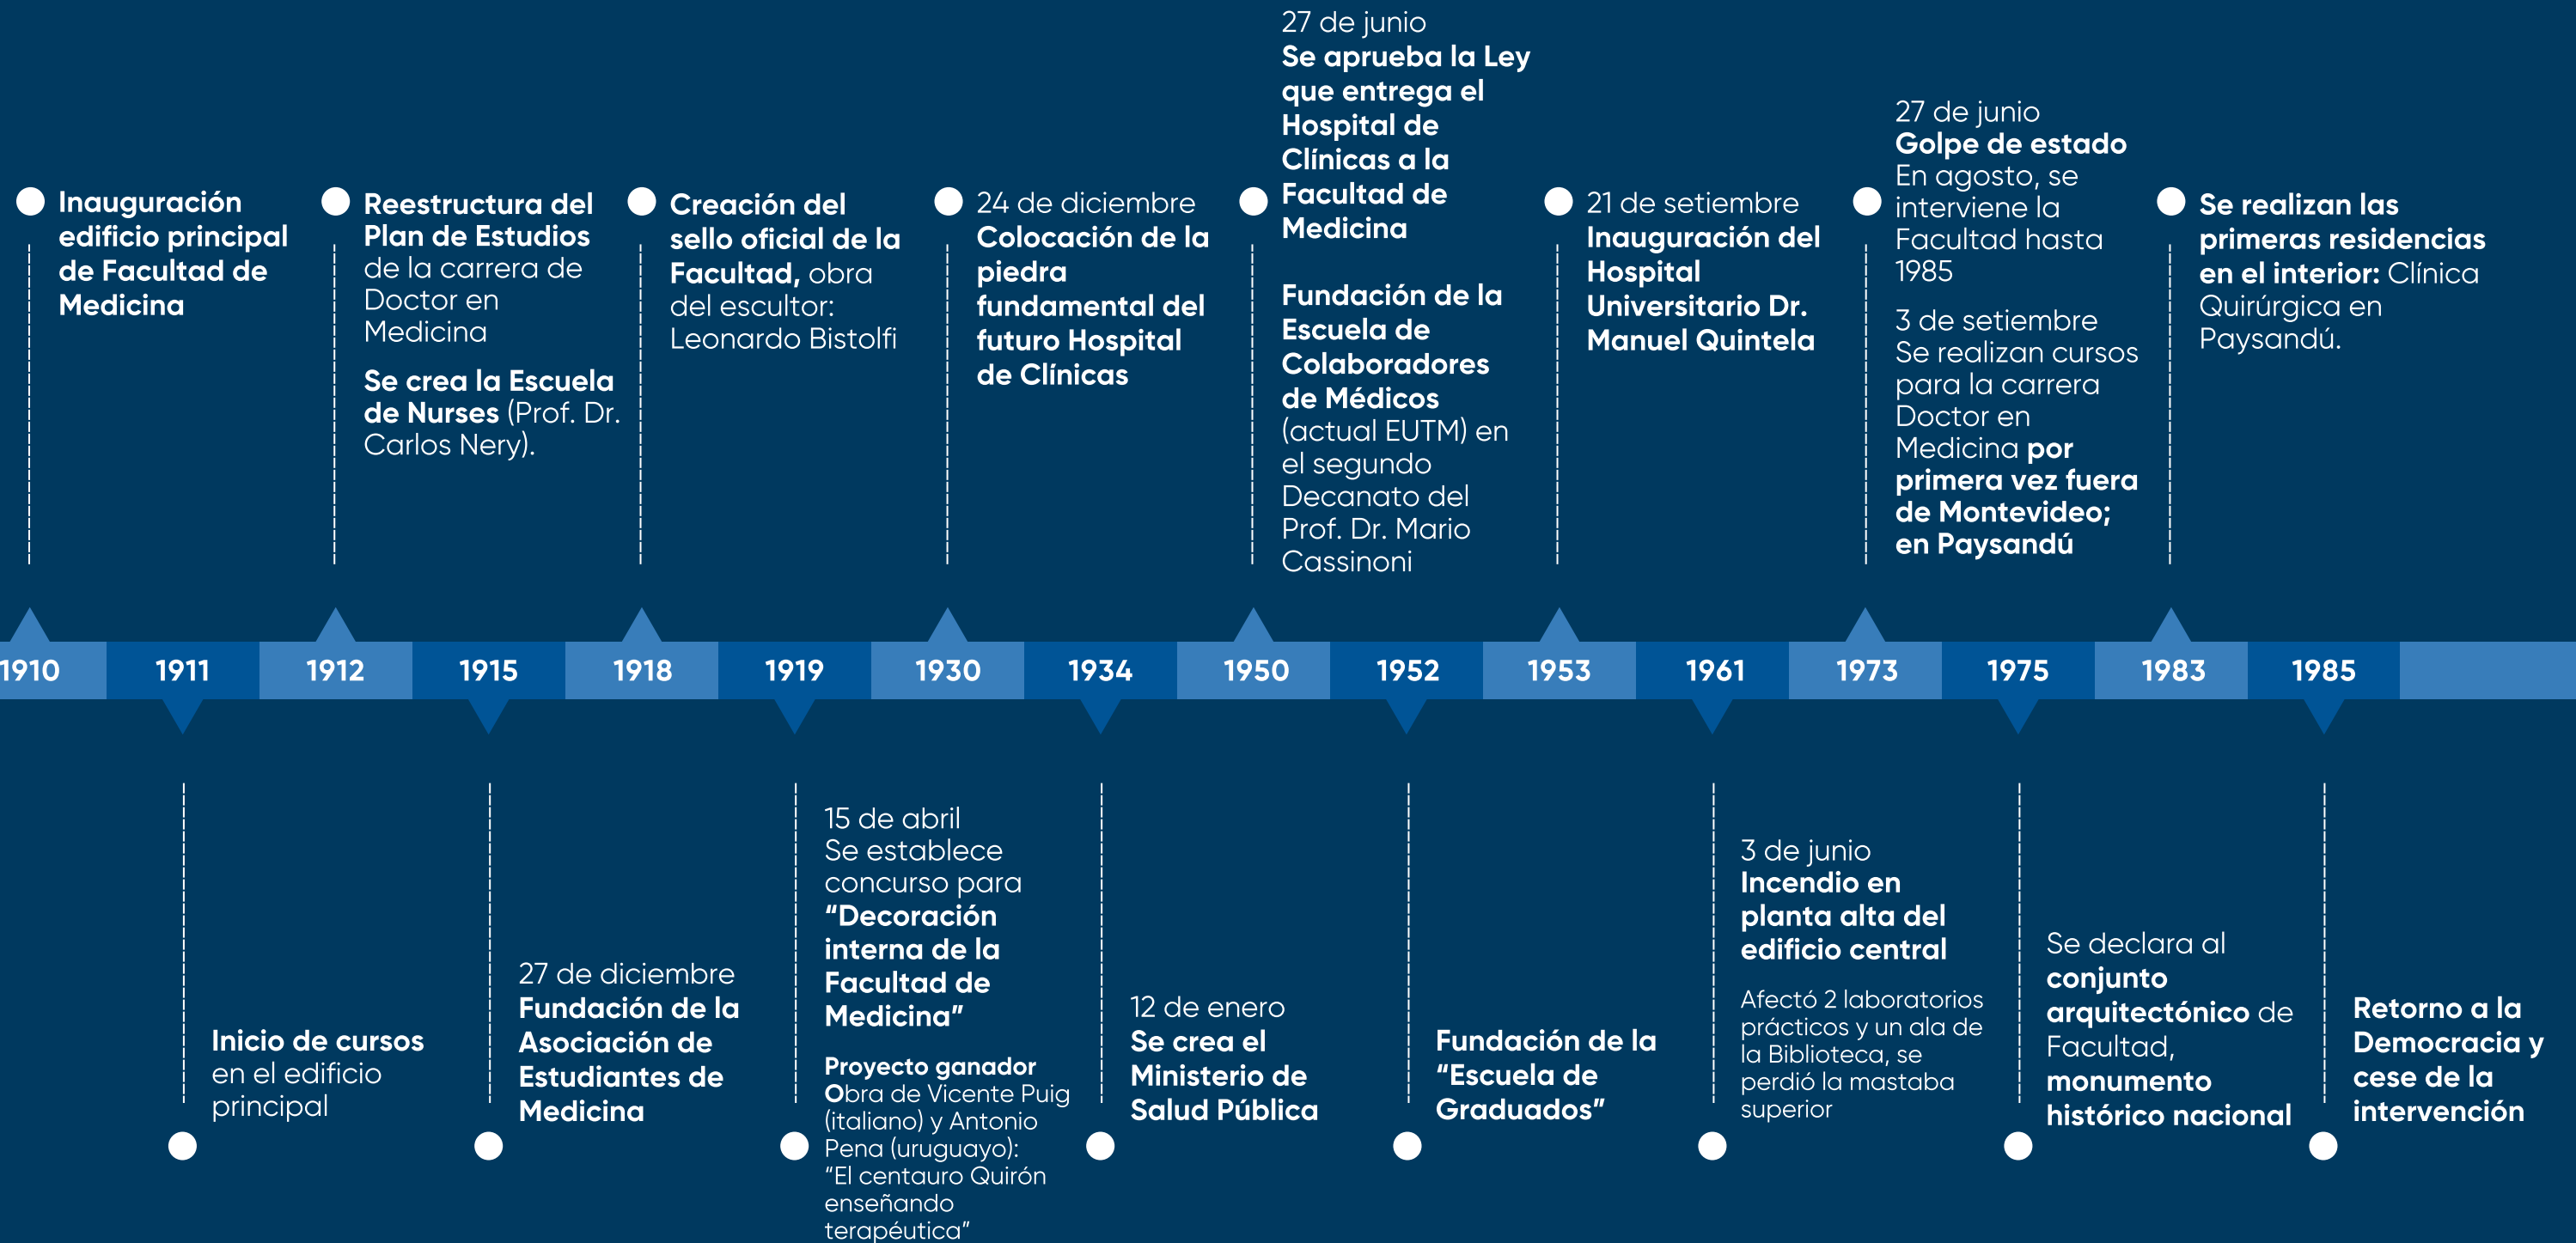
Inauguración edificio principal de Facultad de Medicina

Reestructura del Plan de Estudios de la carrera de Doctor en Medicina

Se crea la Escuela de Nurses (Prof. Dr. Carlos Nery).

Creación del sello oficial de la Facultad, obra del escultor: Leonardo Bistolfi

24 de diciembre
Colocación de la piedra fundamental del futuro Hospital de Clínicas

27 de junio
Se aprueba la Ley que entrega el Hospital de Clínicas a la Facultad de Medicina

Fundación de la Escuela de Colaboradores de Médicos (actual EUTM) en el segundo Decanato del Prof. Dr. Mario Cassinoni

21 de setiembre
Inauguración del Hospital Universitario Dr. Manuel Quintela

27 de junio
Golpe de estado
En agosto, se interviene la Facultad hasta 1985

3 de setiembre
Se realizan cursos para la carrera Doctor en Medicina por primera vez fuera de Montevideo; en Paysandú

Se realizan las primeras residencias en el interior: Clínica Quirúrgica en Paysandú.

1910 1911 1912 1915 1918 1919 1930 1934 1950 1952 1953 1961 1973 1975 1983 1985

Inicio de cursos en el edificio principal

27 de diciembre
Fundación de la Asociación de Estudiantes de Medicina

15 de abril
Se establece concurso para "Decoración interna de la Facultad de Medicina"

Proyecto ganador
Obra de Vicente Puig (italiano) y Antonio Pena (uruguayo): "El centauro Quirón enseñando terapéutica"

12 de enero
Se crea el Ministerio de Salud Pública

Fundación de la "Escuela de Graduados"

3 de junio
Incendio en planta alta del edificio central

Afectó 2 laboratorios prácticos y un ala de la Biblioteca, se perdió la mastaba superior

Se declara al conjunto arquitectónico de Facultad, monumento histórico nacional

Retorno a la Democracia y cese de la intervención